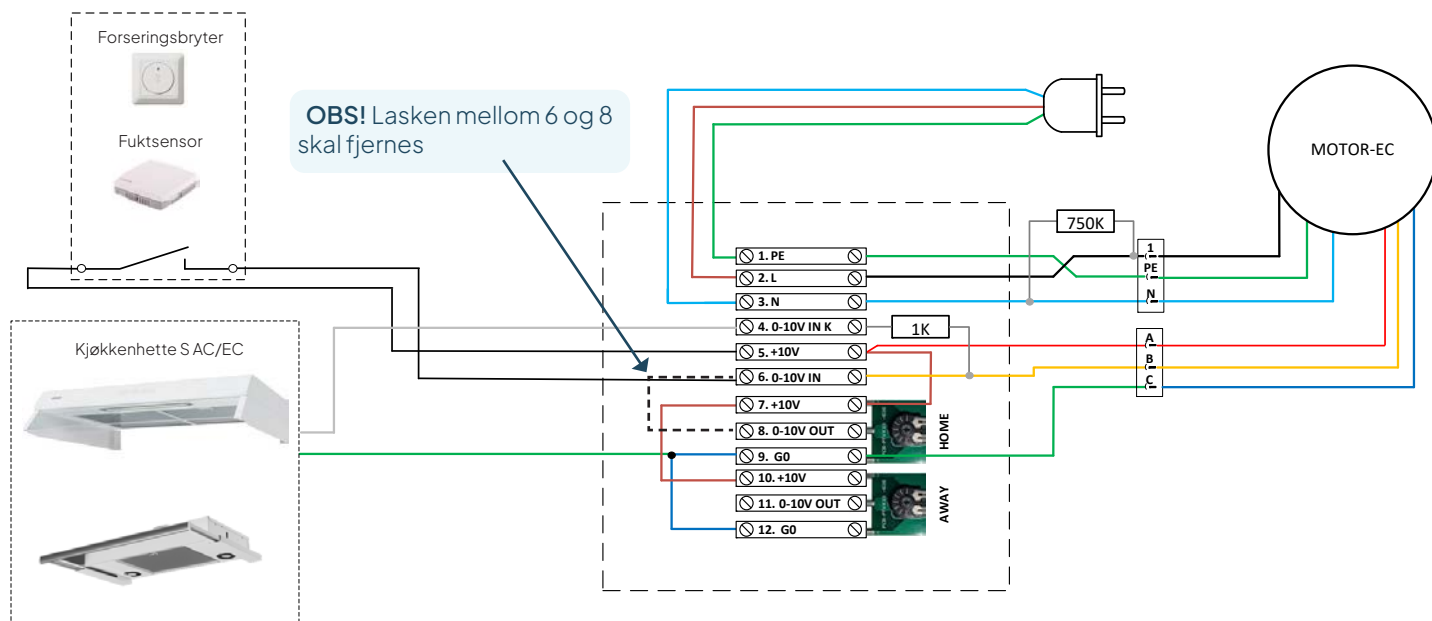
Forseringsbryter

Fuktsensor

OBS! Lasken mellom 6 og 8 skal fjernes

Kjøkkenhette S AC/EC

MOTOR-EC

750K

1K

1. PE
2. L
3. N
4. 0-10V IN K
5. +10V
6. 0-10V IN
7. +10V
8. 0-10V OUT
9. G0
10. +10V
11. 0-10V OUT
12. G0

HOME

AWAY

1
PE
N

A
B
C